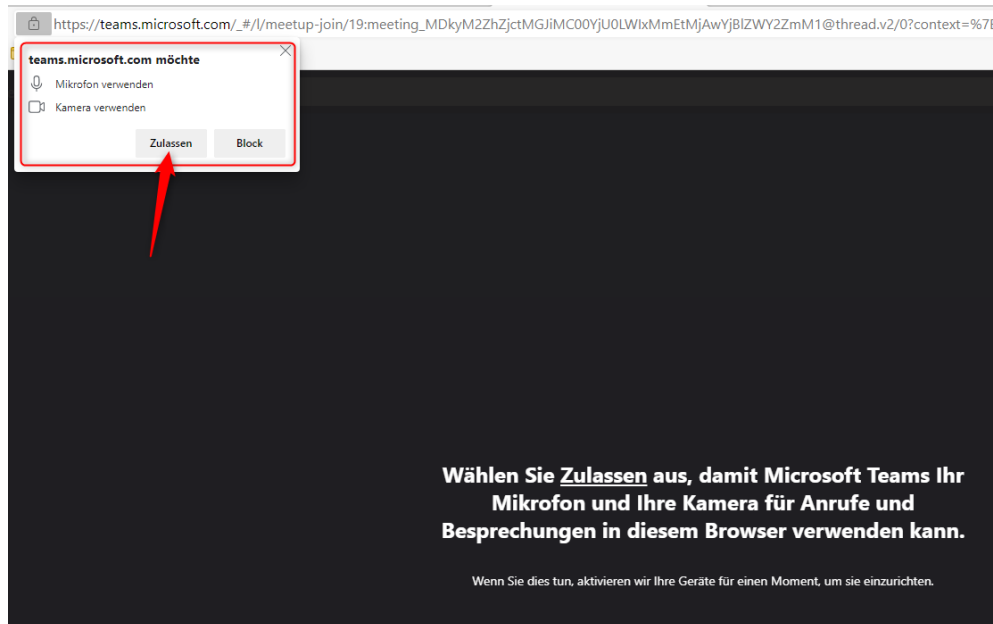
https://teams.microsoft.com/_#/l/meetup-join/19:meeting_MDkyM2ZhZjctMGJiMC00YjU0LWIxMmEtMjAwYjBlZWY2ZmM1@thread.v2/0?context=%7B

teams.microsoft.com möchte

Mikrofon verwenden

Kamera verwenden

Zulassen

Block

Wählen Sie Zulassen aus, damit Microsoft Teams Ihr Mikrofon und Ihre Kamera für Anrufe und Besprechungen in diesem Browser verwenden kann.

Wenn Sie dies tun, aktivieren wir Ihre Geräte für einen Moment, um sie einzurichten.